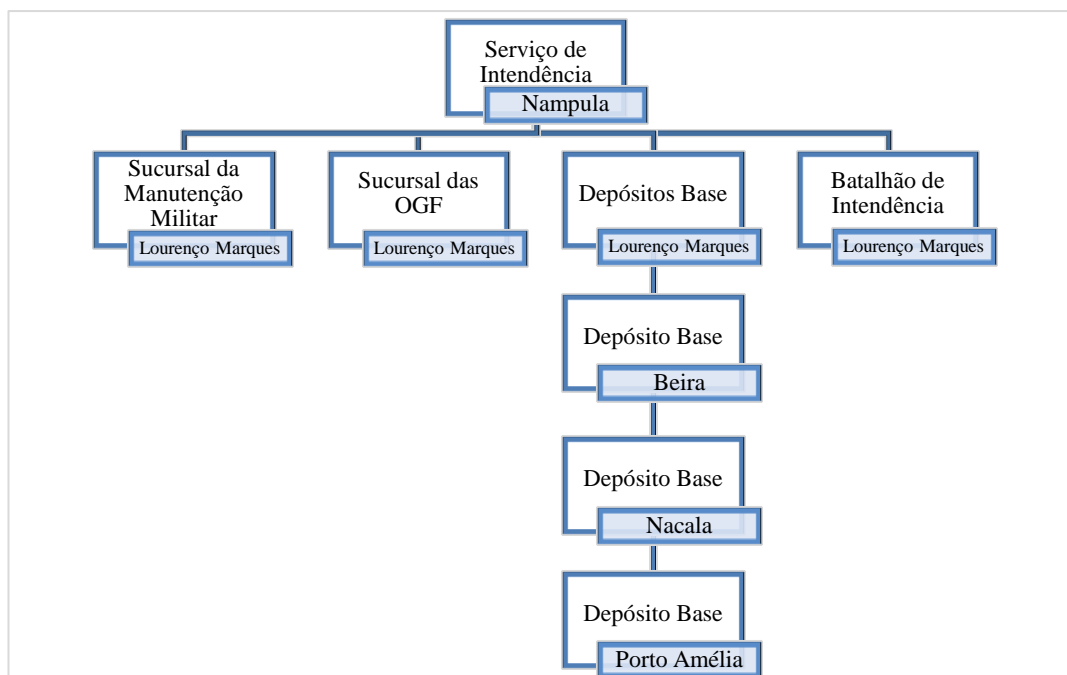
Serviço de Intendência
Nampula

Sucursal da Manutenção Militar
Lourenço Marques

Sucursal das OGF
Lourenço Marques

Depósitos Base
Lourenço Marques

Batalhão de Intendência
Lourenço Marques

Depósito Base
Beira

Depósito Base
Nacala

Depósito Base
Porto Amélia